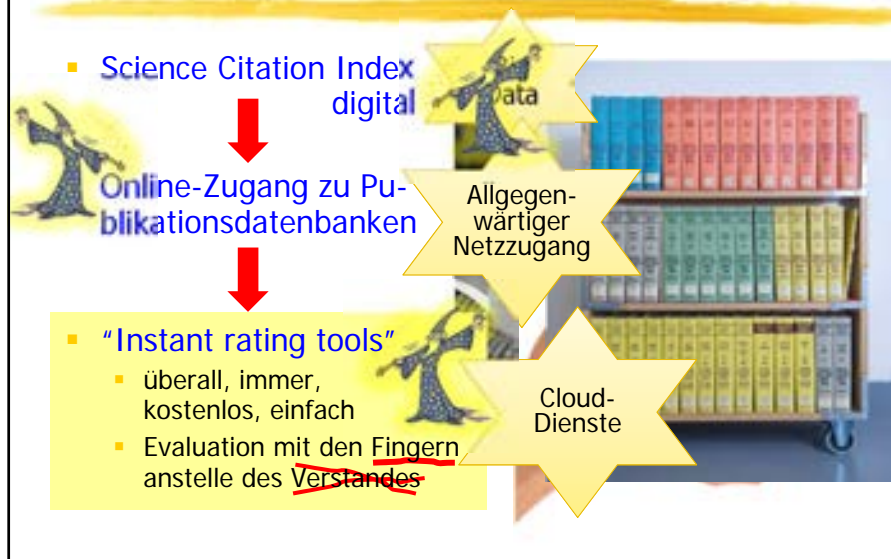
Science Citation Index digital

Online-Zugang zu Publikationsdatenbanken

"Instant rating tools"

überall, immer, kostenlos, einfach

Evaluation mit den Fingern anstelle des Verstandes

Data

Allgegenwärtiger Netzzugang

Cloud-Dienste